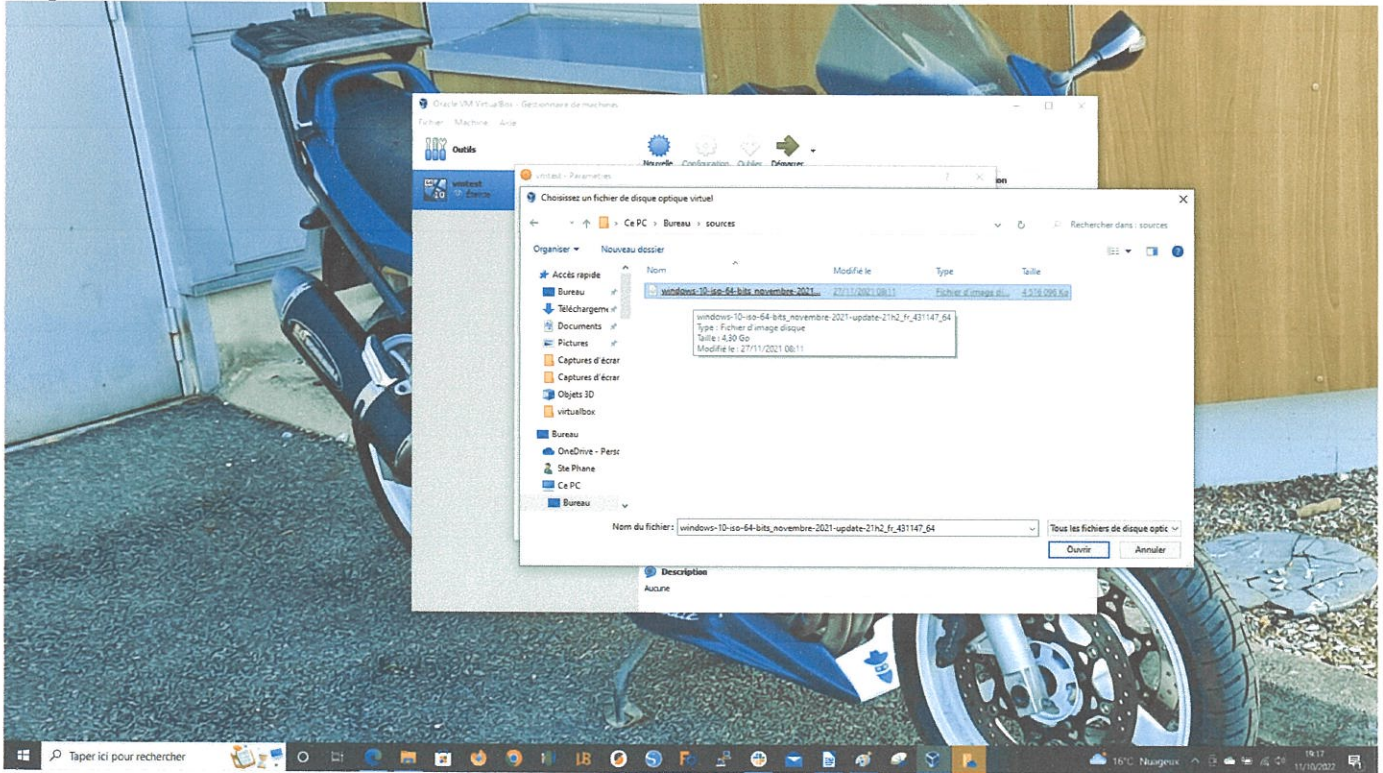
Oracle VM VirtualBox - Gestionnaire de machines

Fichier Machine Aide

Outils

Nouvelle Configuration Oublier Démarrer

wintest
Éteinte

wintest - Paramètres

Choisissez un fichier de disque optique virtuel

Ce PC › Bureau › sources

Rechercher dans : sources

Organiser ▾ Nouveau dossier

Accès rapide
Bureau
Téléchargeme
Documents
Pictures
Captures d'écran
Captures d'écran
Objets 3D
virtualbox
Bureau
OneDrive - Perso
Ste Phane
Ce PC
Bureau

| Nom | Modifié le | Type | Taille |
|---|---|---|---|
| windows-10-iso-64-bits_novembre-2021... | 27/11/2021 08:11 | Fichier d'image di... | 4 516 096 Ko |

windows-10-iso-64-bits_novembre-2021-update-21h2_fr_431147_64
Type : Fichier d'image disque
Taille : 4,30 Go
Modifié le : 27/11/2021 08:11

Nom du fichier : windows-10-iso-64-bits_novembre-2021-update-21h2_fr_431147_64

Tous les fichiers de disque optic

Ouvrir Annuler

Description
Aucune

Taper ici pour rechercher

16°C Nuageux

19:17
11/10/2022